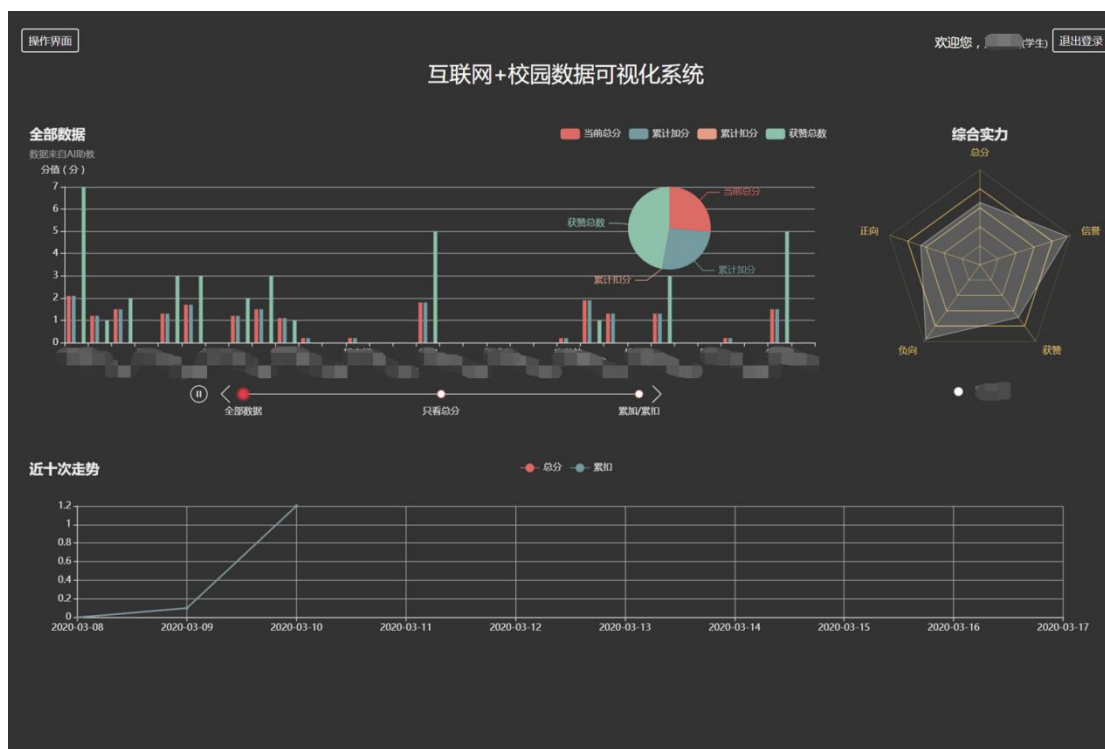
操作界面

欢迎您，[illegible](学生) 退出登录

互联网+校园数据可视化系统

全部数据
数据来自AI助教
分值（分）

当前总分 累计加分 累计扣分 获赞总数

7
6
5
4
3
2
1
0

当前总分
获赞总数
累计扣分
累计加分

全部数据 只看总分 累加/累扣

综合实力
总分
信誉
获赞
负向
正向

近十次走势
总分 累扣

1.2
1
0.8
0.6
0.4
0.2
0

2020-03-08 2020-03-09 2020-03-10 2020-03-11 2020-03-12 2020-03-13 2020-03-14 2020-03-15 2020-03-16 2020-03-17